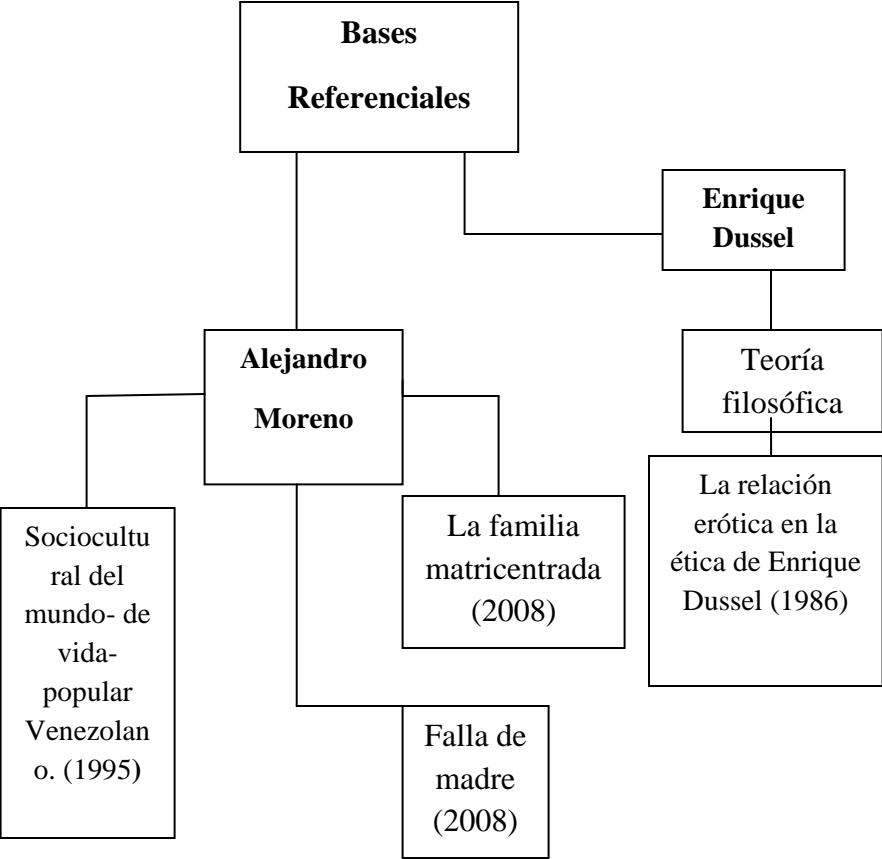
Bases Referenciales

Enrique Dussel

Alejandro Moreno

Teoría filosófica

La relación erótica en la ética de Enrique Dussel (1986)

Sociocultural del mundo- de vida-popular Venezolano. (1995)

La familia matricentrada (2008)

Falla de madre (2008)